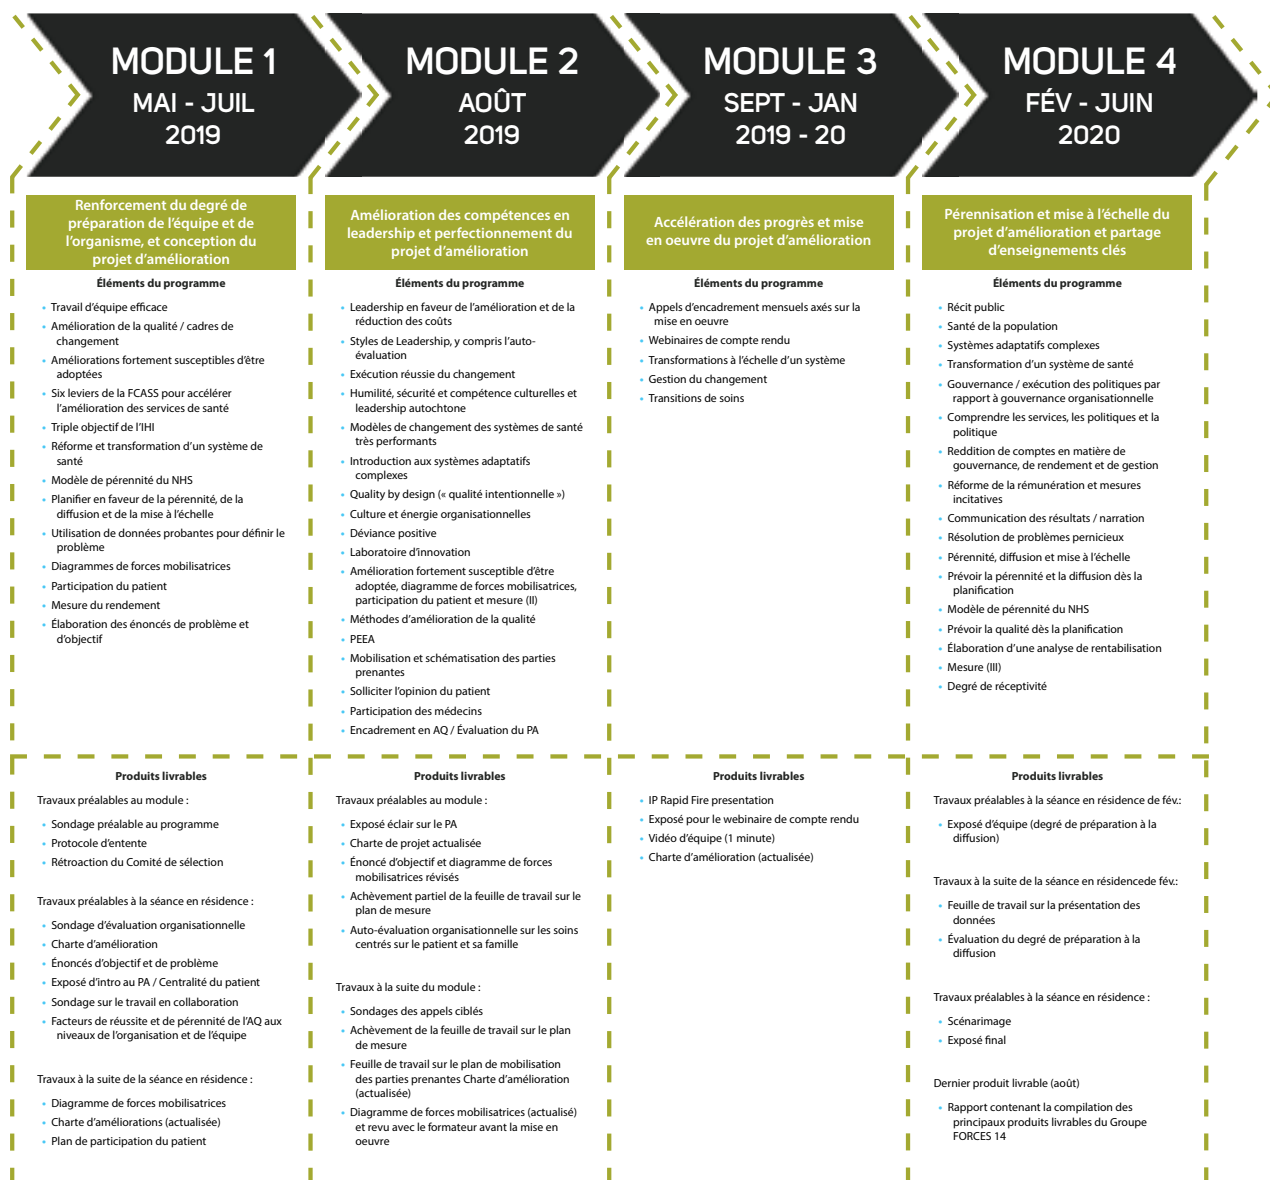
MODULE 1
MAI - JUIL
2019

Renforcement du degré de préparation de l'équipe et de l'organisme, et conception du projet d'amélioration

Éléments du programme

- Travail d'équipe efficace
- Amélioration de la qualité / cadres de changement
- Améliorations fortement susceptibles d'être adoptées
- Six leviers de la FCASS pour accélérer l'amélioration des services de santé
- Triple objectif de l'IHI
- Réforme et transformation d'un système de santé
- Modèle de pérennité du NHS
- Planifier en faveur de la pérennité, de la diffusion et de la mise à l'échelle
- Utilisation de données probantes pour définir le problème
- Diagrammes de forces mobilisatrices
- Participation du patient
- Mesure du rendement
- Élaboration des énoncés de problème et d'objectif

Produits livrables

Travaux préalables au module :

- Sondage préalable au programme
- Protocole d'entente
- Rétroaction du Comité de sélection

Travaux préalables à la séance en résidence :

- Sondage d'évaluation organisationnelle
- Charte d'amélioration
- Énoncés d'objectif et de problème
- Exposé d'intro au PA / Centralité du patient
- Sondage sur le travail en collaboration
- Facteurs de réussite et de pérennité de l'AQ aux niveaux de l'organisation et de l'équipe

Travaux à la suite de la séance en résidence :

- Diagramme de forces mobilisatrices
- Charte d'améliorations (actualisée)
- Plan de participation du patient

MODULE 2
AOÛT
2019

Amélioration des compétences en leadership et perfectionnement du projet d'amélioration

Éléments du programme

- Leadership en faveur de l'amélioration et de la réduction des coûts
- Styles de Leadership, y compris l'auto-évaluation
- Exécution réussie du changement
- Humilité, sécurité et compétence culturelles et leadership autochtone
- Modèles de changement des systèmes de santé très performants
- Introduction aux systèmes adaptatifs complexes
- Quality by design (« qualité intentionnelle »)
- Culture et énergie organisationnelles
- Déviance positive
- Laboratoire d'innovation
- Amélioration fortement susceptible d'être adoptée, diagramme de forces mobilisatrices, participation du patient et mesure (II)
- Méthodes d'amélioration de la qualité
- PEEA
- Mobilisation et schématisation des parties prenantes
- Solliciter l'opinion du patient
- Participation des médecins
- Encadrement en AQ / Évaluation du PA

Produits livrables

Travaux préalables au module :

- Exposé éclair sur le PA
- Charte de projet actualisée
- Énoncé d'objectif et diagramme de forces mobilisatrices révisés
- Achèvement partiel de la feuille de travail sur le plan de mesure
- Auto-évaluation organisationnelle sur les soins centrés sur le patient et sa famille

Travaux à la suite du module :

- Sondages des appels ciblés
- Achèvement de la feuille de travail sur le plan de mesure
- Feuille de travail sur le plan de mobilisation des parties prenantes Charte d'amélioration (actualisée)
- Diagramme de forces mobilisatrices (actualisé) et revu avec le formateur avant la mise en oeuvre

MODULE 3
SEPT - JAN
2019 - 20

Accélération des progrès et mise en oeuvre du projet d'amélioration

Éléments du programme

- Appels d'encadrement mensuels axés sur la mise en oeuvre
- Webinaires de compte rendu
- Transformations à l'échelle d'un système
- Gestion du changement
- Transitions de soins

Produits livrables

- IP Rapid Fire presentation
- Exposé pour le webinaire de compte rendu
- Vidéo d'équipe (1 minute)
- Charte d'amélioration (actualisée)

MODULE 4
FÉV - JUIN
2020

Pérennisation et mise à l'échelle du projet d'amélioration et partage d'enseignements clés

Éléments du programme

- Récit public
- Santé de la population
- Systèmes adaptatifs complexes
- Transformation d'un système de santé
- Gouvernance / exécution des politiques par rapport à gouvernance organisationnelle
- Comprendre les services, les politiques et la politique
- Reddition de comptes en matière de gouvernance, de rendement et de gestion
- Réforme de la rémunération et mesures incitatives
- Communication des résultats / narration
- Résolution de problèmes pernicieux
- Pérennité, diffusion et mise à l'échelle
- Prévoir la pérennité et la diffusion dès la planification
- Modèle de pérennité du NHS
- Prévoir la qualité dès la planification
- Élaboration d'une analyse de rentabilisation
- Mesure (III)
- Degré de réceptivité

Produits livrables

Travaux préalables à la séance en résidence de fév.:

- Exposé d'équipe (degré de préparation à la diffusion)

Travaux à la suite de la séance en résidencede fév.:

- Feuille de travail sur la présentation des données
- Évaluation du degré de préparation à la diffusion

Travaux préalables à la séance en résidence :

- Scénarimage
- Exposé final

Dernier produit livrable (août)

- Rapport contenant la compilation des principaux produits livrables du Groupe FORCES 14